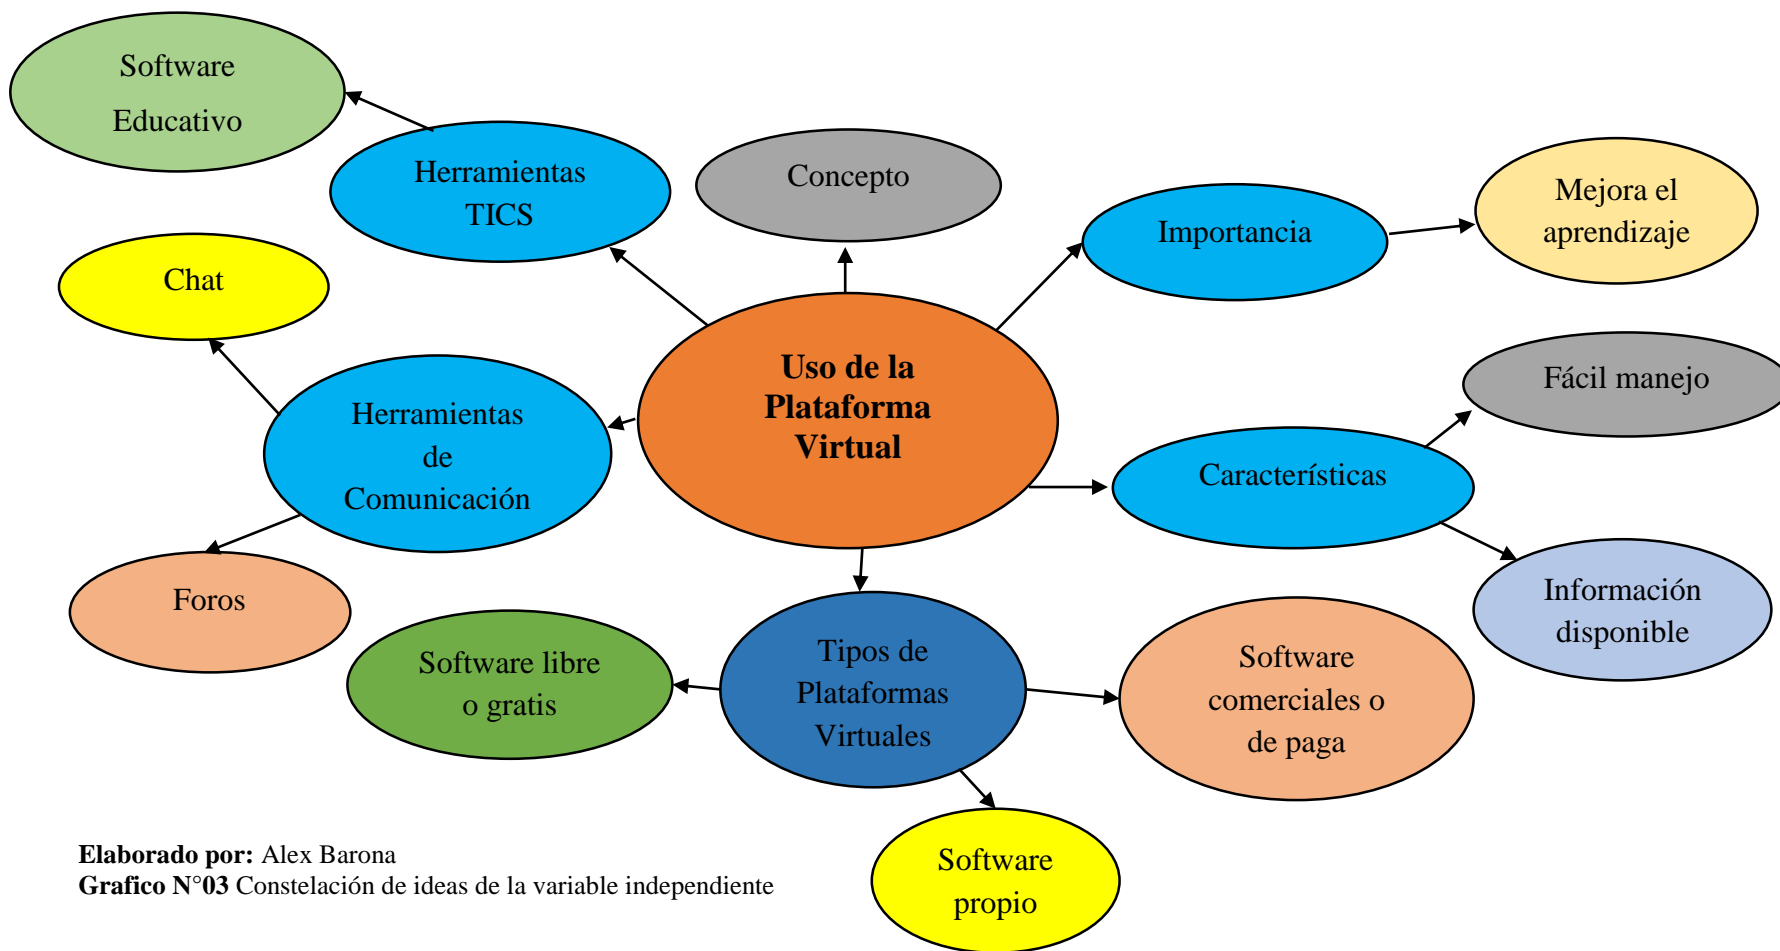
Software Educativo

Herramientas TICS

Concepto

Importancia

Mejora el aprendizaje

Chat

Uso de la Plataforma Virtual

Fácil manejo

Herramientas de Comunicación

Características

Foros

Información disponible

Software libre o gratis

Tipos de Plataformas Virtuales

Software comerciales o de paga

Software propio

**Elaborado por:** Alex Barona
**Grafico N°03** Constelación de ideas de la variable independiente